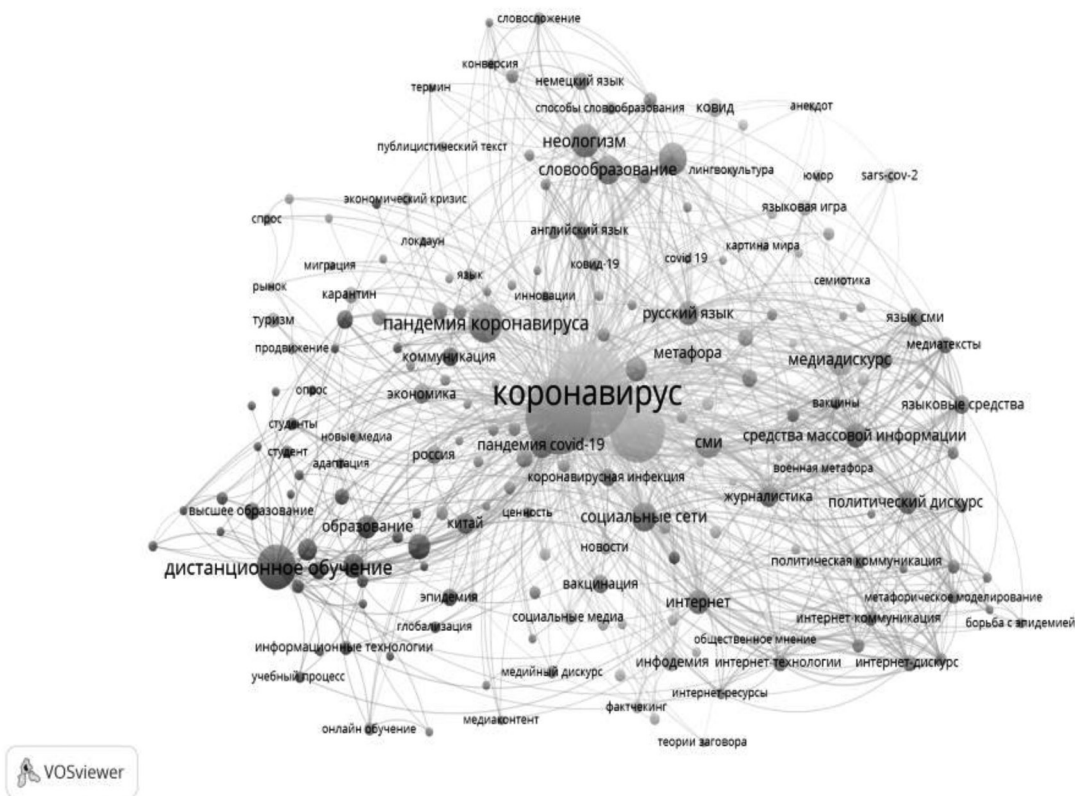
словосложение
конверсия
термин
немецкий язык
способы словообразования
ковид
анекдот
публицистический текст
неологизм
словообразование
лингвокультура
юмор
sars-cov-2
экономический кризис
языковая игра
спрос
локдаун
английский язык
картина мира
миграция
язык
ковид-19
covid 19
семиотика
рынок
карантин
инновации
туризм
пандемия коронавируса
русский язык
язык сми
продвижение
коммуникация
метафора
медиадискурс
медиатексты
опрос
экономика
коронавирус
вакцины
языковые средства
студенты
новые медиа
студент
адаптация
россия
пандемия covid-19
сми
средства массовой информации
коронавирусная инфекция
военная метафора
высшее образование
журналистика
политический дискурс
образование
китай
ценность
социальные сети
новости
политическая коммуникация
дистанционное обучение
вакцинация
эпидемия
интернет
метафорическое моделирование
глобализация
социальные медиа
интернет-коммуникация
борьба с эпидемией
общественное мнение
информационные технологии
инфодемия
интернет-технологии
интернет-дискурс
учебный процесс
медийный дискурс
интернет-ресурсы
фактчекинг
онлайн обучение
медиаконтент
теории заговора
VOSviewer